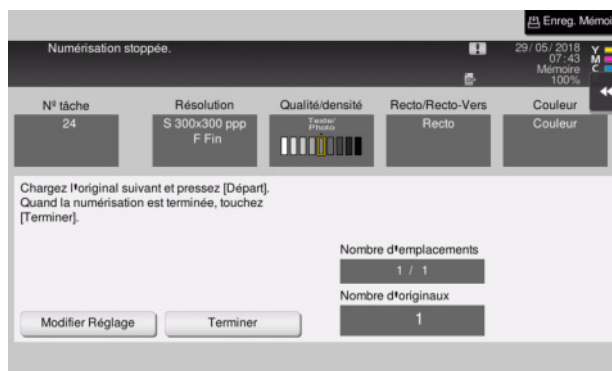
Enreg. Mémoi

Numérisation stoppée.

29/ 05/ 2018
07:43
Mémoire
100%

Y
M
C

N° tâche
24

Résolution
S 300x300 ppp
F Fin

Qualité/densité
Texte/
Photo

Recto/Recto-Vers
Recto

Couleur
Couleur

Chargez l'original suivant et pressez [Départ].
Quand la numérisation est terminée, touchez [Terminer].

Nombre d'emplacements
1 / 1

Nombre d'originaux
1

Modifier Réglage

Terminer